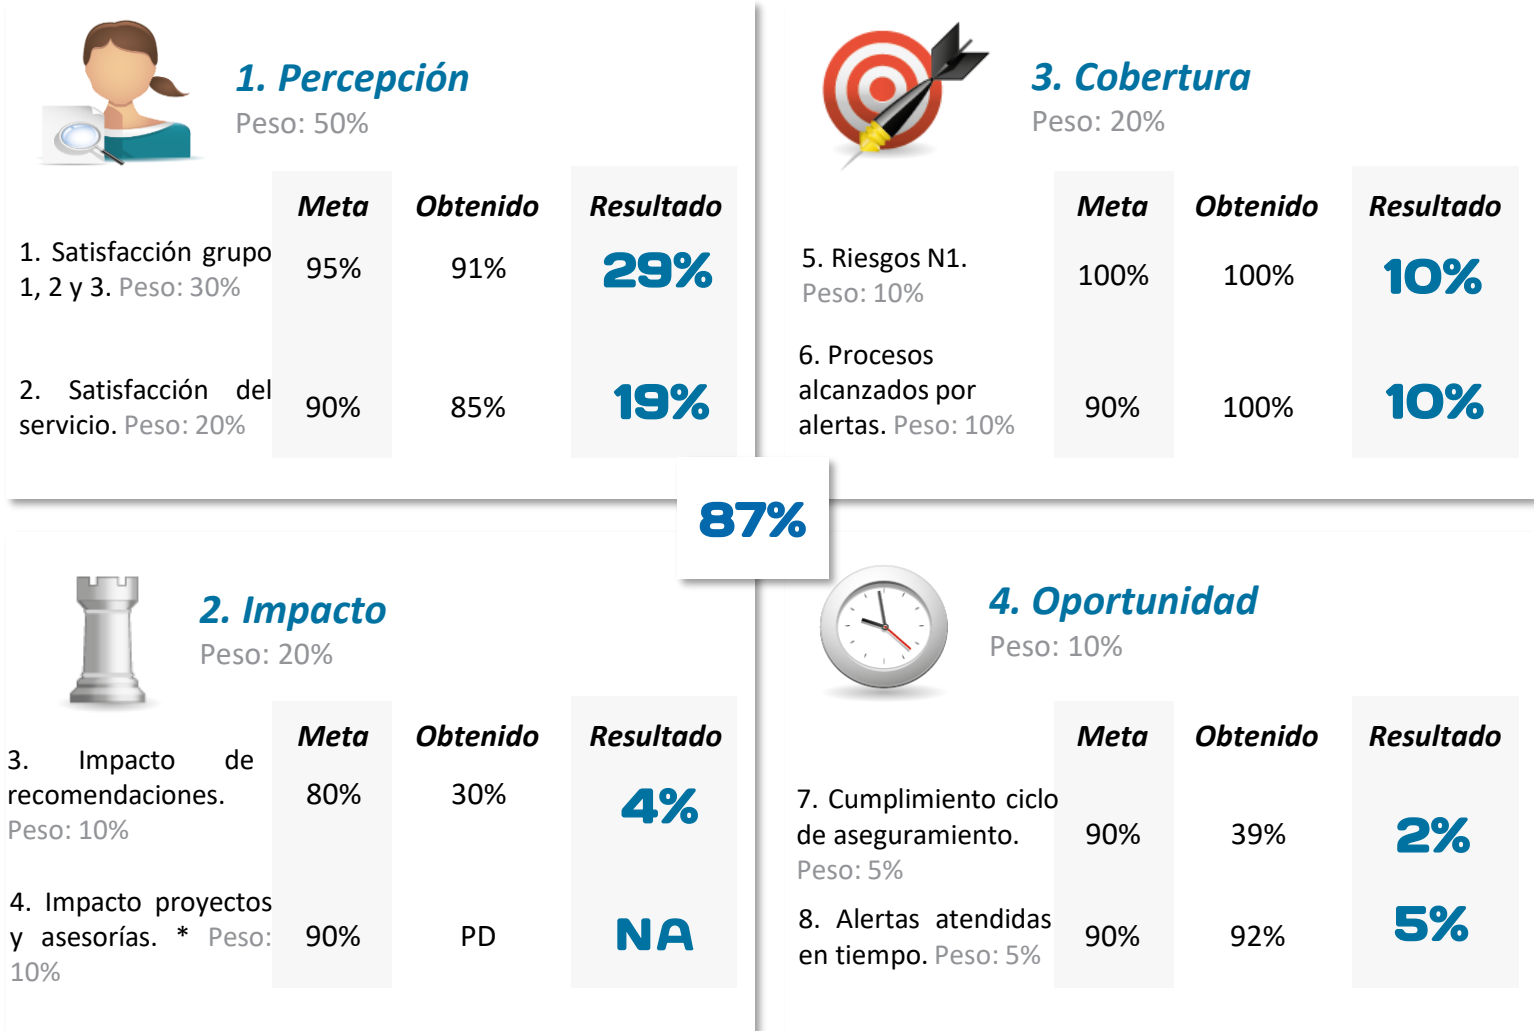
1. Percepción
Peso: 50%

| | Meta | Obtenido | Resultado |
|---|---|---|---|
| 1. Satisfacción grupo 1, 2 y 3. Peso: 30% | 95% | 91% | 29% |
| 2. Satisfacción del servicio. Peso: 20% | 90% | 85% | 19% |

3. Cobertura
Peso: 20%

| | Meta | Obtenido | Resultado |
|---|---|---|---|
| 5. Riesgos N1. Peso: 10% | 100% | 100% | 10% |
| 6. Procesos alcanzados por alertas. Peso: 10% | 90% | 100% | 10% |

87%

2. Impacto
Peso: 20%

| | Meta | Obtenido | Resultado |
|---|---|---|---|
| 3. Impacto de recomendaciones. Peso: 10% | 80% | 30% | 4% |
| 4. Impacto proyectos y asesorías. * Peso: 10% | 90% | PD | NA |

4. Oportunidad
Peso: 10%

| | Meta | Obtenido | Resultado |
|---|---|---|---|
| 7. Cumplimiento ciclo de aseguramiento. Peso: 5% | 90% | 39% | 2% |
| 8. Alertas atendidas en tiempo. Peso: 5% | 90% | 92% | 5% |